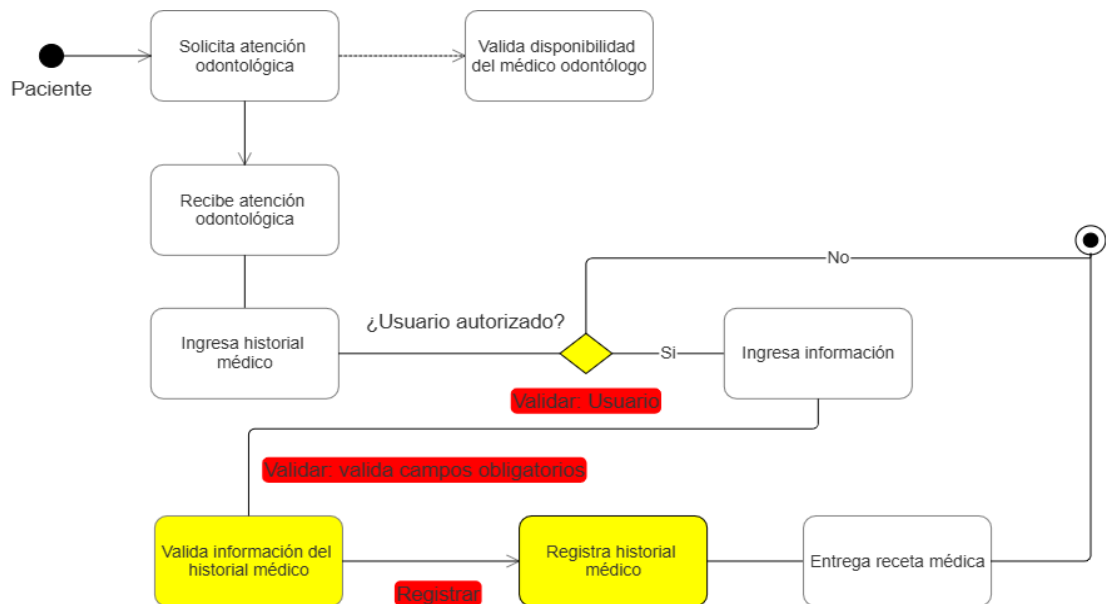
Paciente

Solicita atención odontológica

Valida disponibilidad del médico odontólogo

Recibe atención odontológica

No

Ingresa historial médico

¿Usuario autorizado?

Si

Ingresa información

Validar: Usuario

Validar: valida campos obligatorios

Valida información del historial médico

Registra historial médico

Entrega receta médica

Registrar